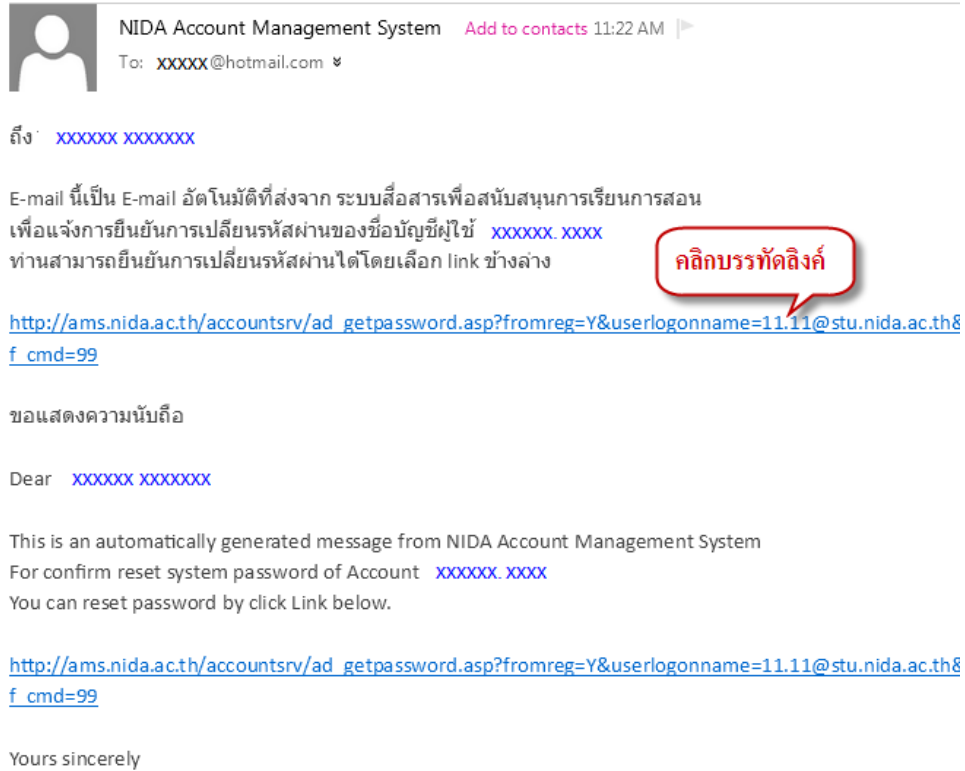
NIDA Account Management System Add to contacts 11:22 AM
To: xxxxx@hotmail.com

ถึง xxxxxx xxxxxxx

E-mail นี้เป็น E-mail อัตโนมัติที่ส่งจาก ระบบสื่อสารเพื่อสนับสนุนการเรียนการสอน
เพื่อแจ้งการยืนยันการเปลี่ยนรหัสผ่านของชื่อบัญชีผู้ใช้ xxxxxx. xxxx
ท่านสามารถยืนยันการเปลี่ยนรหัสผ่านได้โดยเลือก link ข้างล่าง

คลิกบรรทัดลิงค์

http://ams.nida.ac.th/accountsrv/ad_getpassword.asp?fromreg=Y&userlogonname=11.11@stu.nida.ac.th&f_cmd=99

ขอแสดงความนับถือ

Dear xxxxxx xxxxxxx

This is an automatically generated message from NIDA Account Management System
For confirm reset system password of Account xxxxxx. xxxx
You can reset password by click Link below.

http://ams.nida.ac.th/accountsrv/ad_getpassword.asp?fromreg=Y&userlogonname=11.11@stu.nida.ac.th&f_cmd=99

Yours sincerely